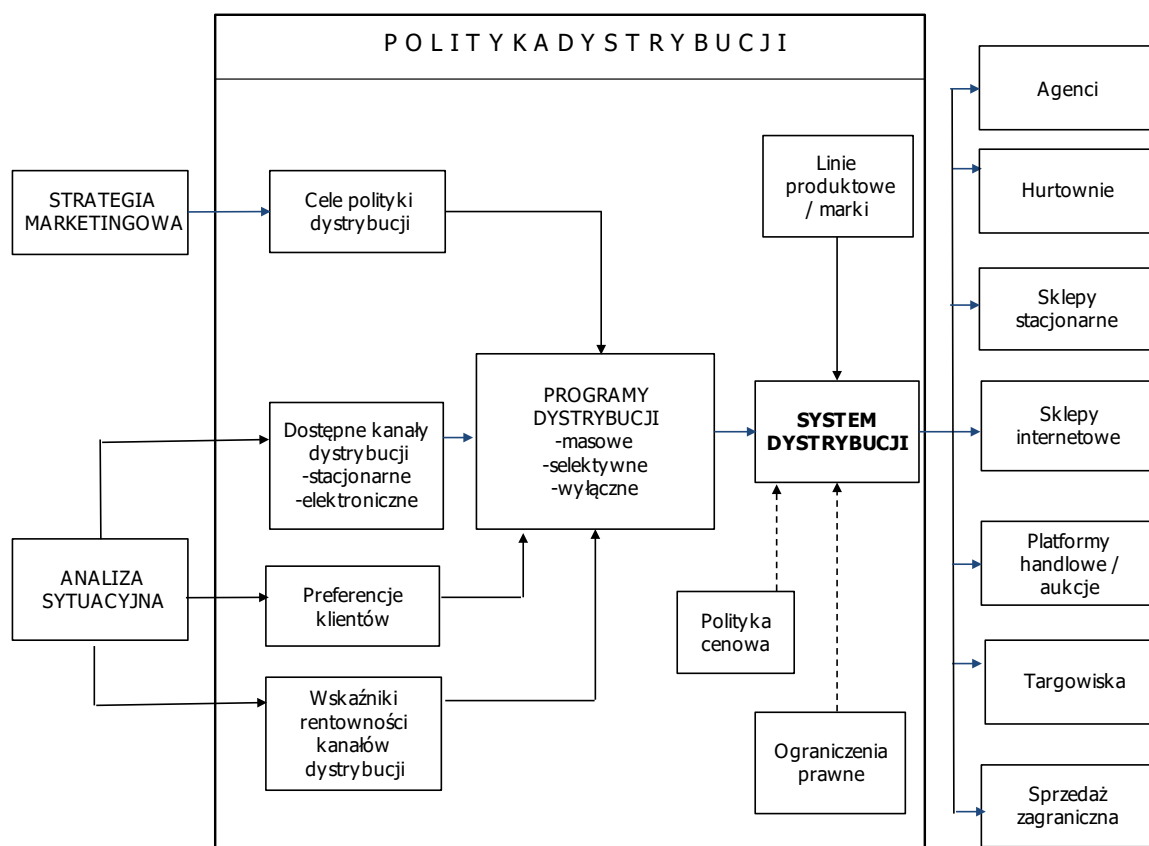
P O L I T Y K A D Y S T R Y B U C J I

STRATEGIA MARKETINGOWA

Cele polityki dystrybucji

Linie produktowe / marki

Agenci

Hurtownie

Sklepy stacjonarne

Sklepy internetowe

Platformy handlowe / aukcje

Targowiska

Sprzedaż zagraniczna

PROGRAMY DYSTRYBUCJI -masowe -selektywne -wyłączne

SYSTEM DYSTRYBUCJI

Dostępne kanały dystrybucji -stacjonarne -elektroniczne

ANALIZA SYTUACYJNA

Preferencje klientów

Wskaźniki rentowności kanałów dystrybucji

Polityka cenowa

Ograniczenia prawne